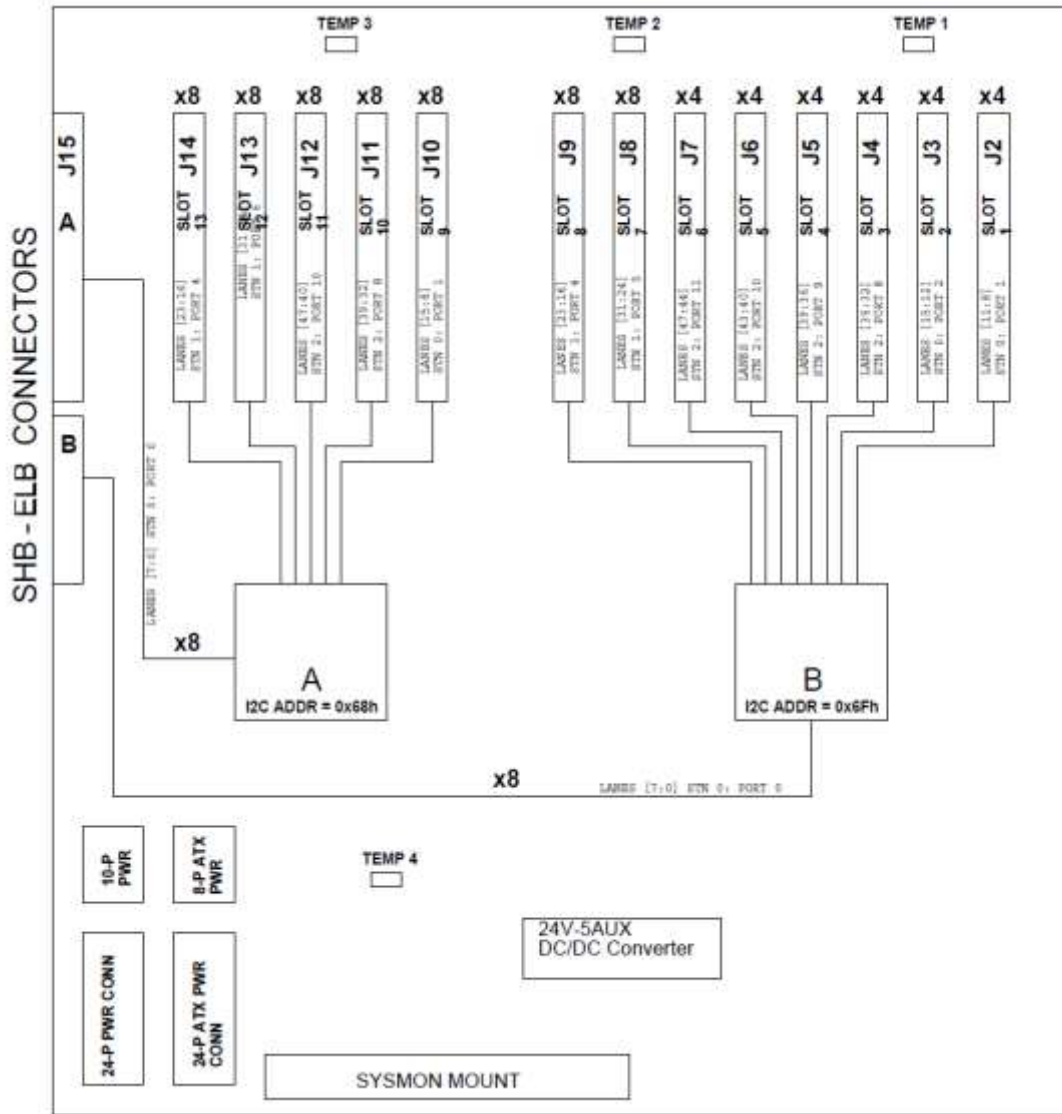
TEMP 3
TEMP 2
TEMP 1

x8 x8 x8 x8 x8 x8 x8 x4 x4 x4 x4 x4 x4

J15
A
B

SHB - ELB CONNECTORS

J14 SLOT 13
LANES [23:16] STN 1: PORT 4

J13 SLOT 12
LANES [31:24] STN 1: PORT 5

J12 SLOT 11
LANES [47:40] STN 2: PORT 10

J11 SLOT 10
LANES [39:32] STN 2: PORT 8

J10 SLOT 9
LANES [15:8] STN 0: PORT 1

J9 SLOT 8
LANES [23:16] STN 1: PORT 4

J8 SLOT 7
LANES [31:24] STN 1: PORT 5

J7 SLOT 6
LANES [47:44] STN 2: PORT 11

J6 SLOT 5
LANES [43:40] STN 2: PORT 10

J5 SLOT 4
LANES [39:36] STN 2: PORT 9

J4 SLOT 3
LANES [35:32] STN 2: PORT 8

J3 SLOT 2
LANES [15:12] STN 0: PORT 2

J2 SLOT 1
LANES [11:8] STN 0: PORT 1

LANES [7:0] STN 0: PORT 0
x8

A
I2C ADDR = 0x68h

B
I2C ADDR = 0x6Fh

x8
LANES [7:0] STN 0: PORT 0

10-P PWR
8-P ATX PWR
TEMP 4
24V-5AUX DC/DC Converter
24-P PWR CONN
24-P ATX PWR CONN
SYSMON MOUNT